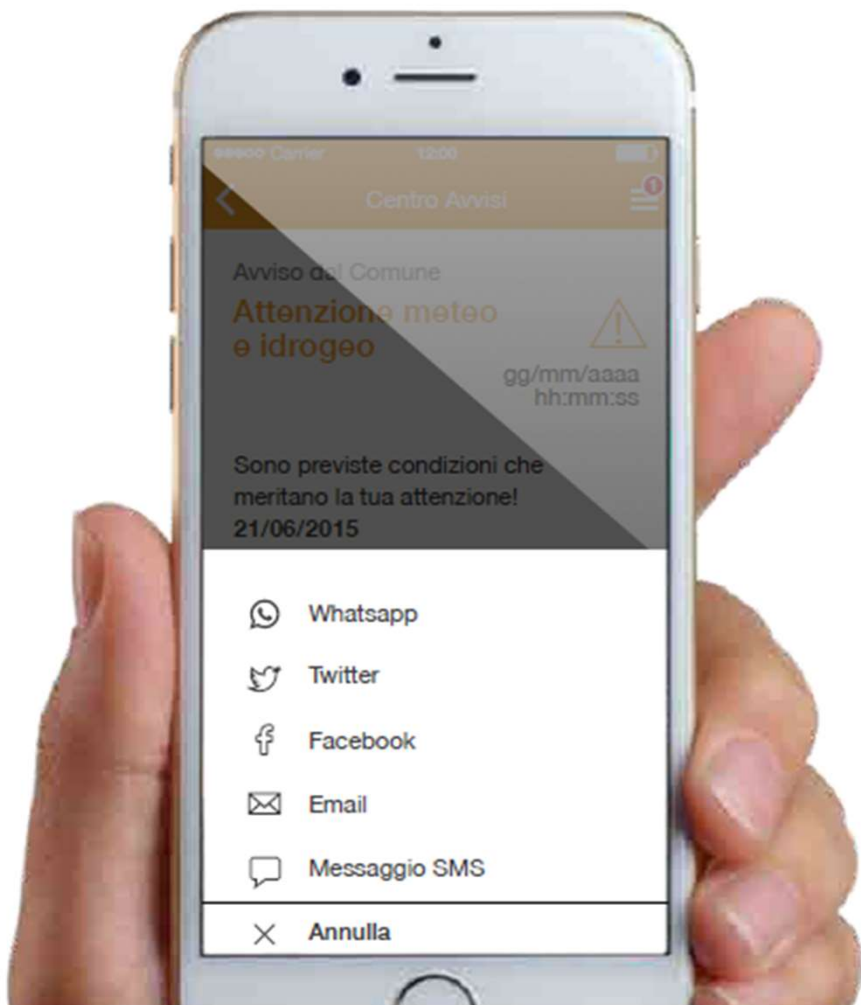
●●●●○ Carrier 12:00

Centro Avvisi

Avviso del Comune

Attenzione meteo e idrogeo

gg/mm/aaaa hh:mm:ss

Sono previste condizioni che meritano la tua attenzione! 21/06/2015

Whatsapp

Twitter

Facebook

Email

Messaggio SMS

Annulla